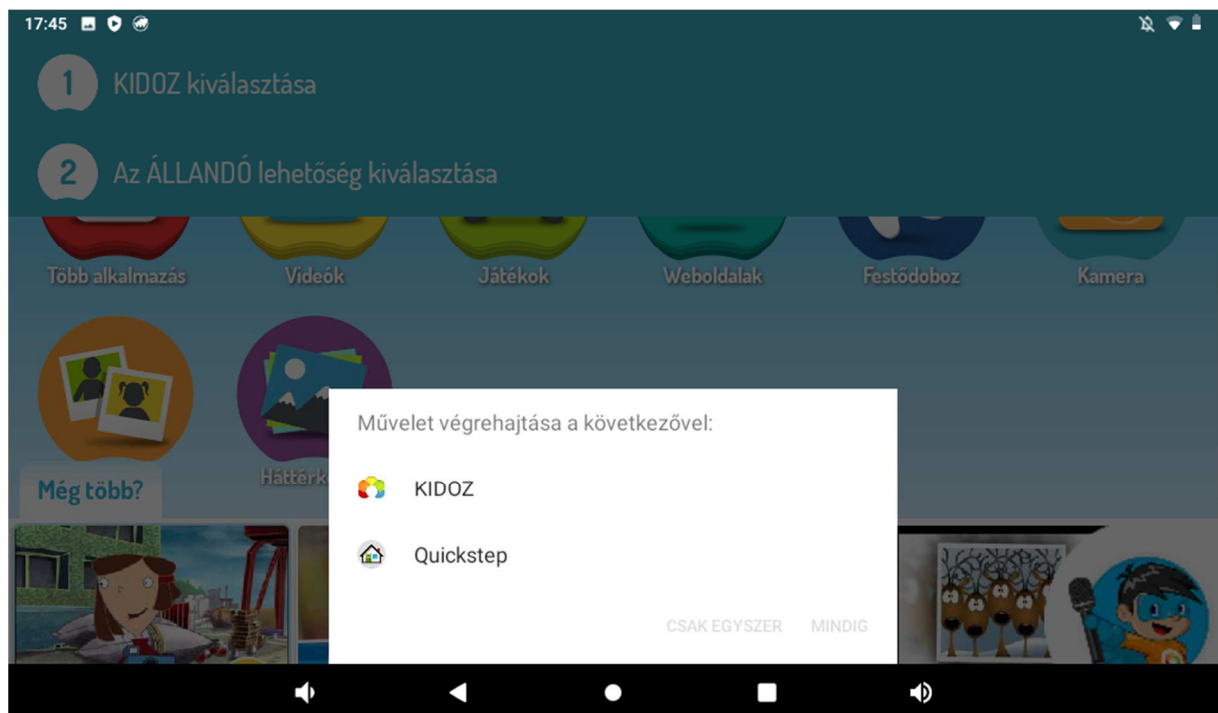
17:45

1 KIDOZ kiválasztása

2 Az ÁLLANDÓ lehetőség kiválasztása

Több alkalmazás

Videók

Játékok

Weboldalak

Festődoboz

Kamera

Még több?

Háttérk

Művelet végrehajtása a következővel:

KIDOZ

Quickstep

CSAK EGYSZER MINDIG